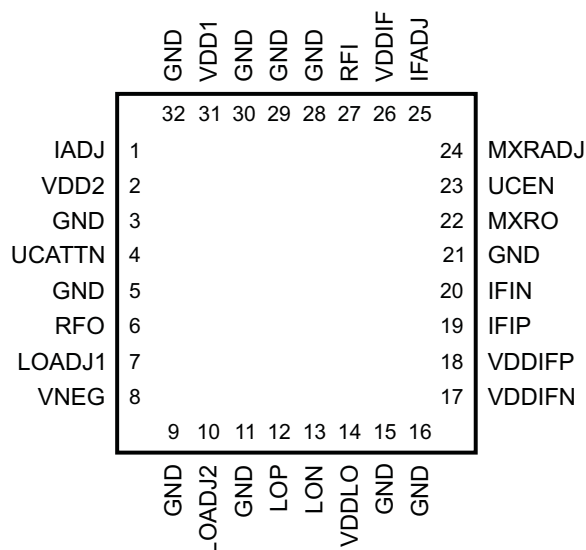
GND VDD1 GND GND GND RFI VDDIF IFADJ

32 31 30 29 28 27 26 25

IADJ 1
VDD2 2
GND 3
UCATTN 4
GND 5
RFO 6
LOADJ1 7
VNEG 8

24 MXRADJ
23 UCEN
22 MXRO
21 GND
20 IFIN
19 IFIP
18 VDDIFP
17 VDDIFN

9 10 11 12 13 14 15 16

GND LOADJ2 GND LOP LON VDDLO GND GND